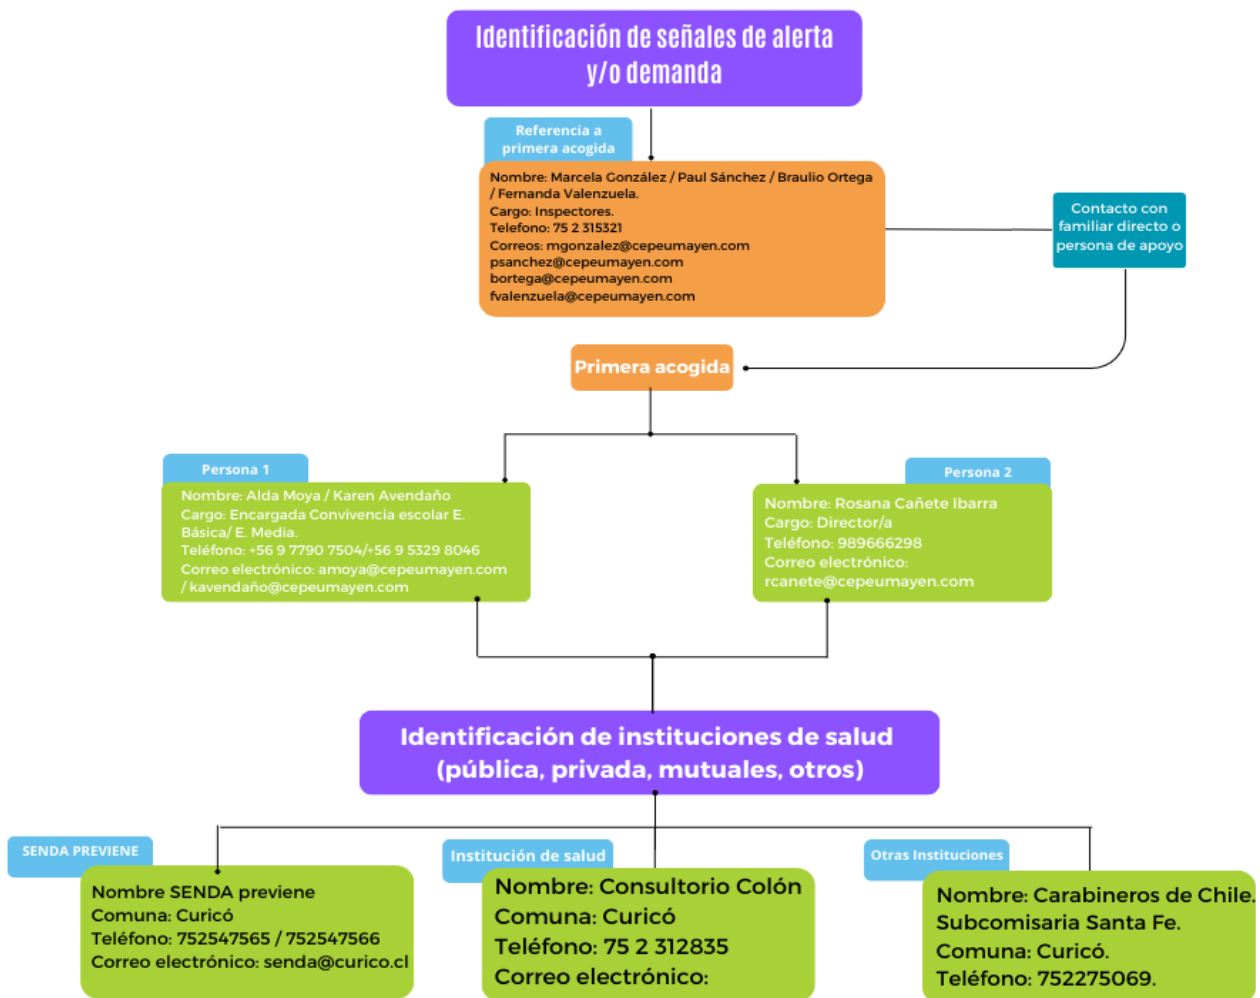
Identificación de señales de alerta y/o demanda

Referencia a primera acogida

Nombre: Marcela González / Paul Sánchez / Braulio Ortega / Fernanda Valenzuela.
Cargo: Inspectores.
Telefono: 75 2 315321
Correos: mgonzalez@cepeumayen.com
psanchez@cepeumayen.com
bortega@cepeumayen.com
fvalenzuela@cepeumayen.com

Contacto con familiar directo o persona de apoyo

Primera acogida

Persona 1

Nombre: Alda Moya / Karen Avendaño
Cargo: Encargada Convivencia escolar E. Básica/ E. Media.
Teléfono: +56 9 7790 7504/+56 9 5329 8046
Correo electrónico: amoya@cepeumayen.com / kavendaño@cepeumayen.com

Persona 2

Nombre: Rosana Cañete Ibarra
Cargo: Director/a
Teléfono: 989666298
Correo electrónico: rcanete@cepeumayen.com

Identificación de instituciones de salud (pública, privada, mutuales, otros)

SENDA PREVIENE

Nombre SENDA previene
Comuna: Curicó
Teléfono: 752547565 / 752547566
Correo electrónico: senda@curico.cl

Institución de salud

Nombre: Consultorio Colón
Comuna: Curicó
Teléfono: 75 2 312835
Correo electrónico:

Otras Instituciones

Nombre: Carabineros de Chile.
Subcomisaria Santa Fe.
Comuna: Curicó.
Teléfono: 752275069.